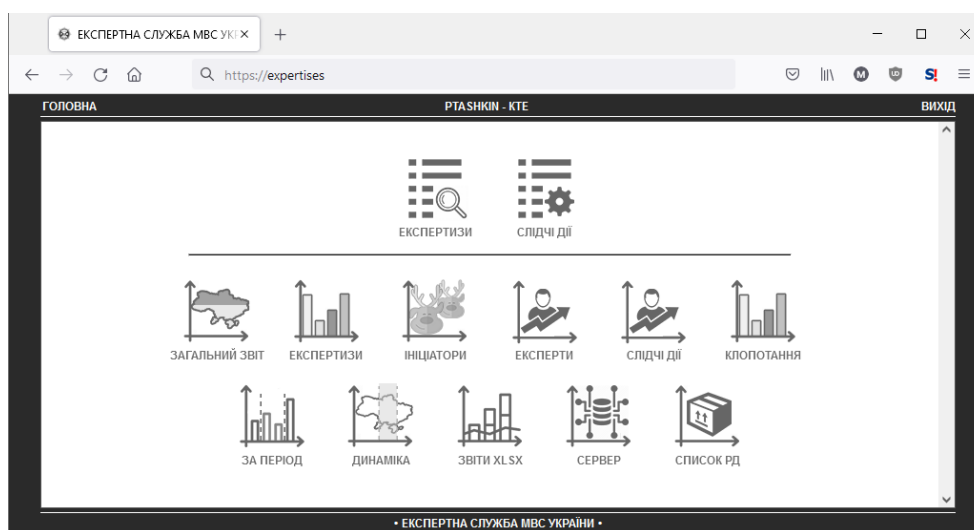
ЕКСПЕРТНА СЛУЖБА МВС УК ×
+
https://expertises
ГОЛОВНА
PTASHKIN - KTE
ВИХІД
ЕКСПЕРТИЗИ
СЛІДЧІ ДІЇ
ЗАГАЛЬНИЙ ЗВІТ
ЕКСПЕРТИЗИ
ІНІЦІАТОРИ
ЕКСПЕРТИ
СЛІДЧІ ДІЇ
КЛОПОТАННЯ
ЗА ПЕРІОД
ДИНАМІКА
ЗВІТИ XLSX
СЕРВЕР
СПИСОК РД
• ЕКСПЕРТНА СЛУЖБА МВС УКРАЇНИ •